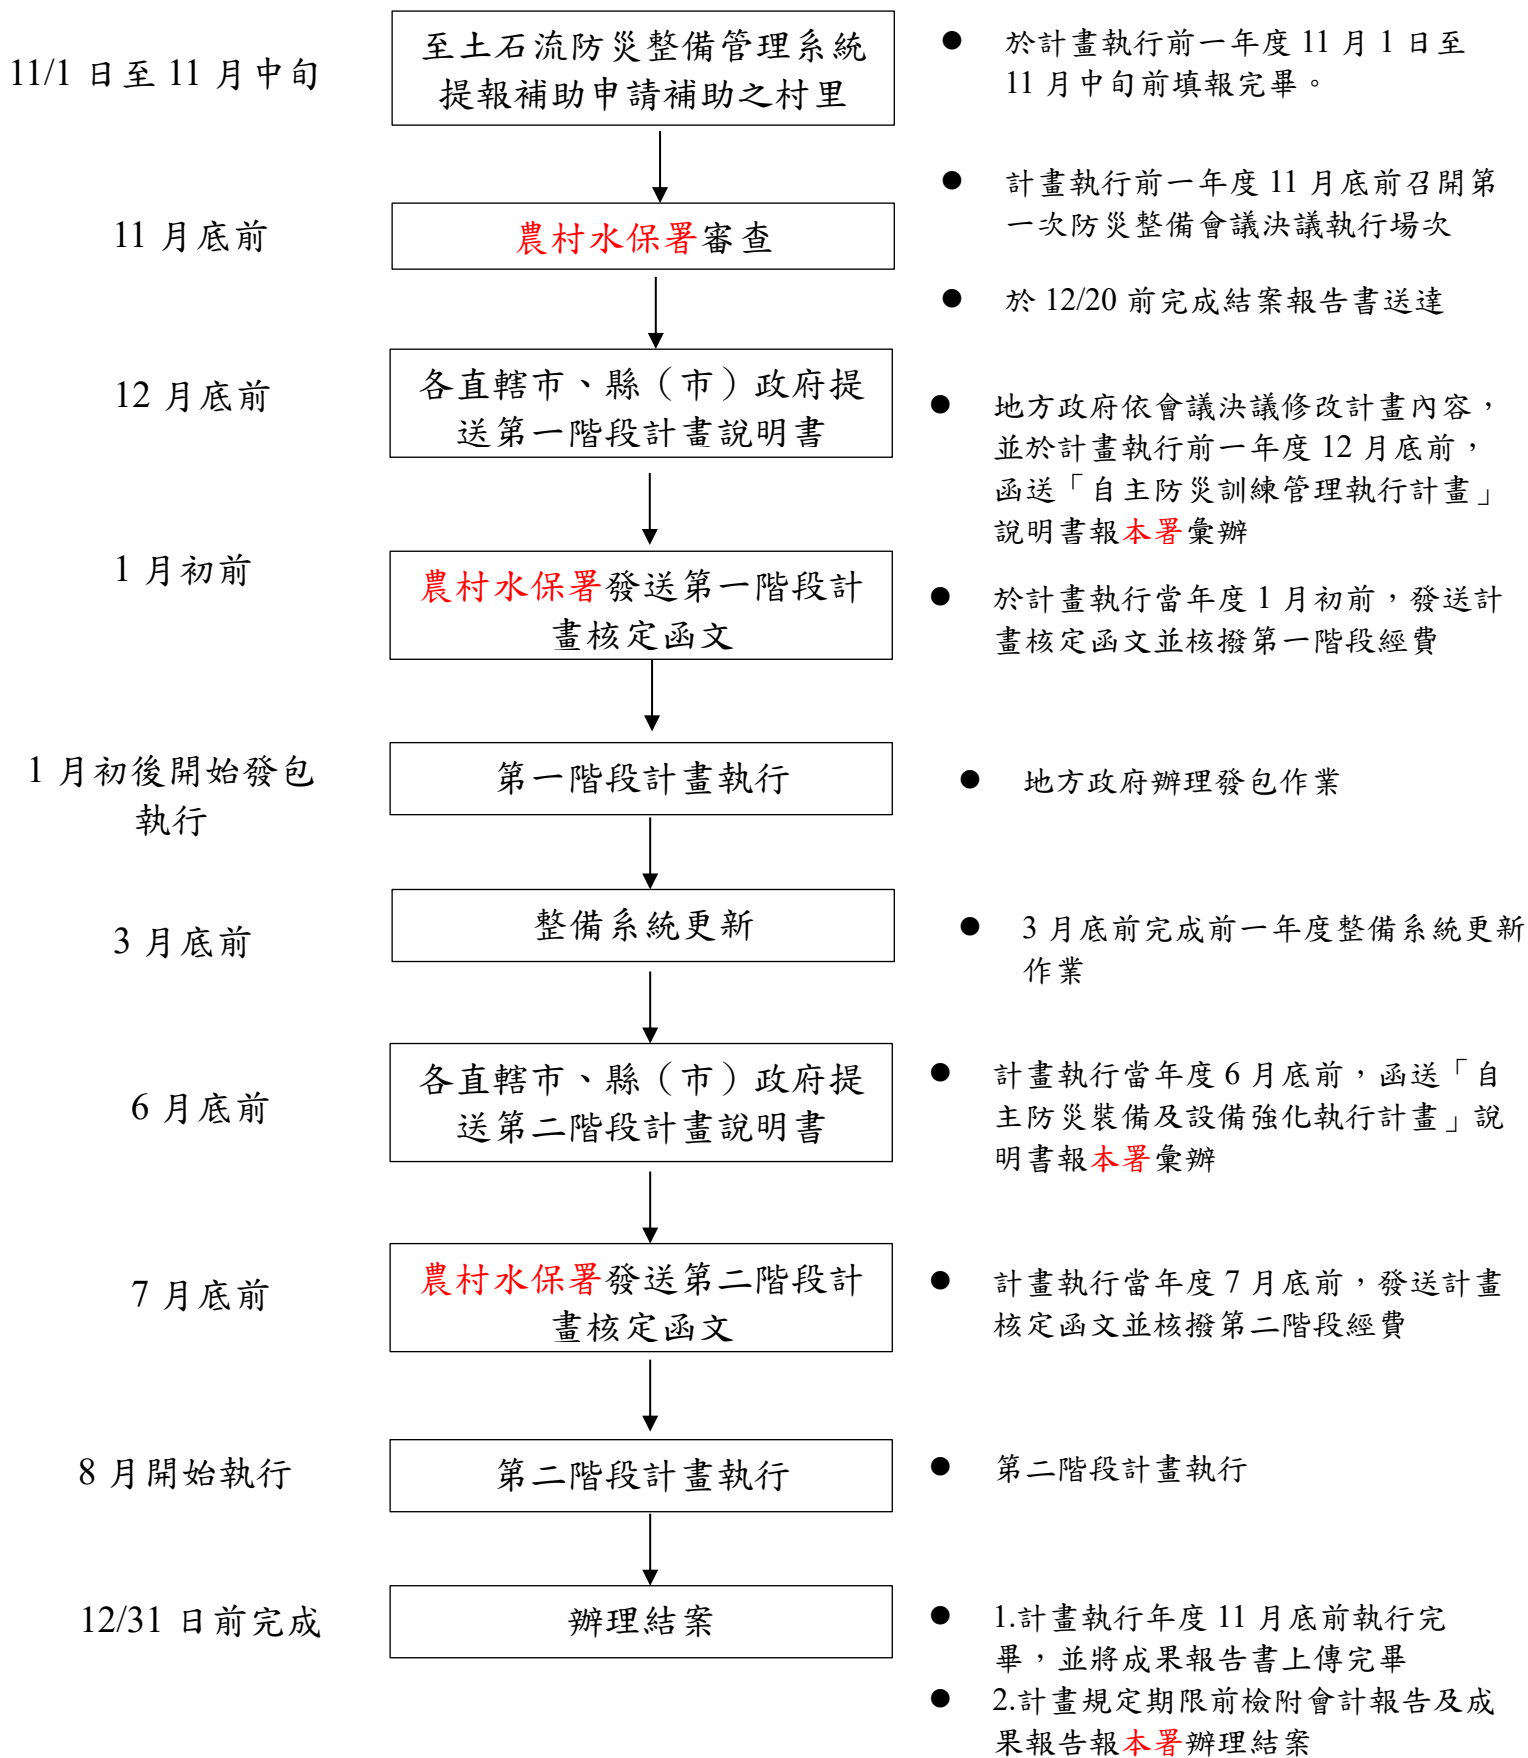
11/1 日至 11 月中旬

至土石流防災整備管理系統提報補助申請補助之村里

● 於計畫執行前一年度 11 月 1 日至 11 月中旬前填報完畢。

11 月底前

農村水保署審查

● 計畫執行前一年度 11 月底前召開第一次防災整備會議決議執行場次

● 於 12/20 前完成結案報告書送達

12 月底前

各直轄市、縣（市）政府提送第一階段計畫說明書

● 地方政府依會議決議修改計畫內容，並於計畫執行前一年度 12 月底前，函送「自主防災訓練管理執行計畫」說明書報本署彙辦

1 月初前

農村水保署發送第一階段計畫核定函文

● 於計畫執行當年度 1 月初前，發送計畫核定函文並核撥第一階段經費

1 月初後開始發包執行

第一階段計畫執行

● 地方政府辦理發包作業

3 月底前

整備系統更新

● 3 月底前完成前一年度整備系統更新作業

6 月底前

各直轄市、縣（市）政府提送第二階段計畫說明書

● 計畫執行當年度 6 月底前，函送「自主防災裝備及設備強化執行計畫」說明書報本署彙辦

7 月底前

農村水保署發送第二階段計畫核定函文

● 計畫執行當年度 7 月底前，發送計畫核定函文並核撥第二階段經費

8 月開始執行

第二階段計畫執行

● 第二階段計畫執行

12/31 日前完成

辦理結案

● 1.計畫執行年度 11 月底前執行完畢，並將成果報告書上傳完畢

● 2.計畫規定期限前檢附會計報告及成果報告報本署辦理結案